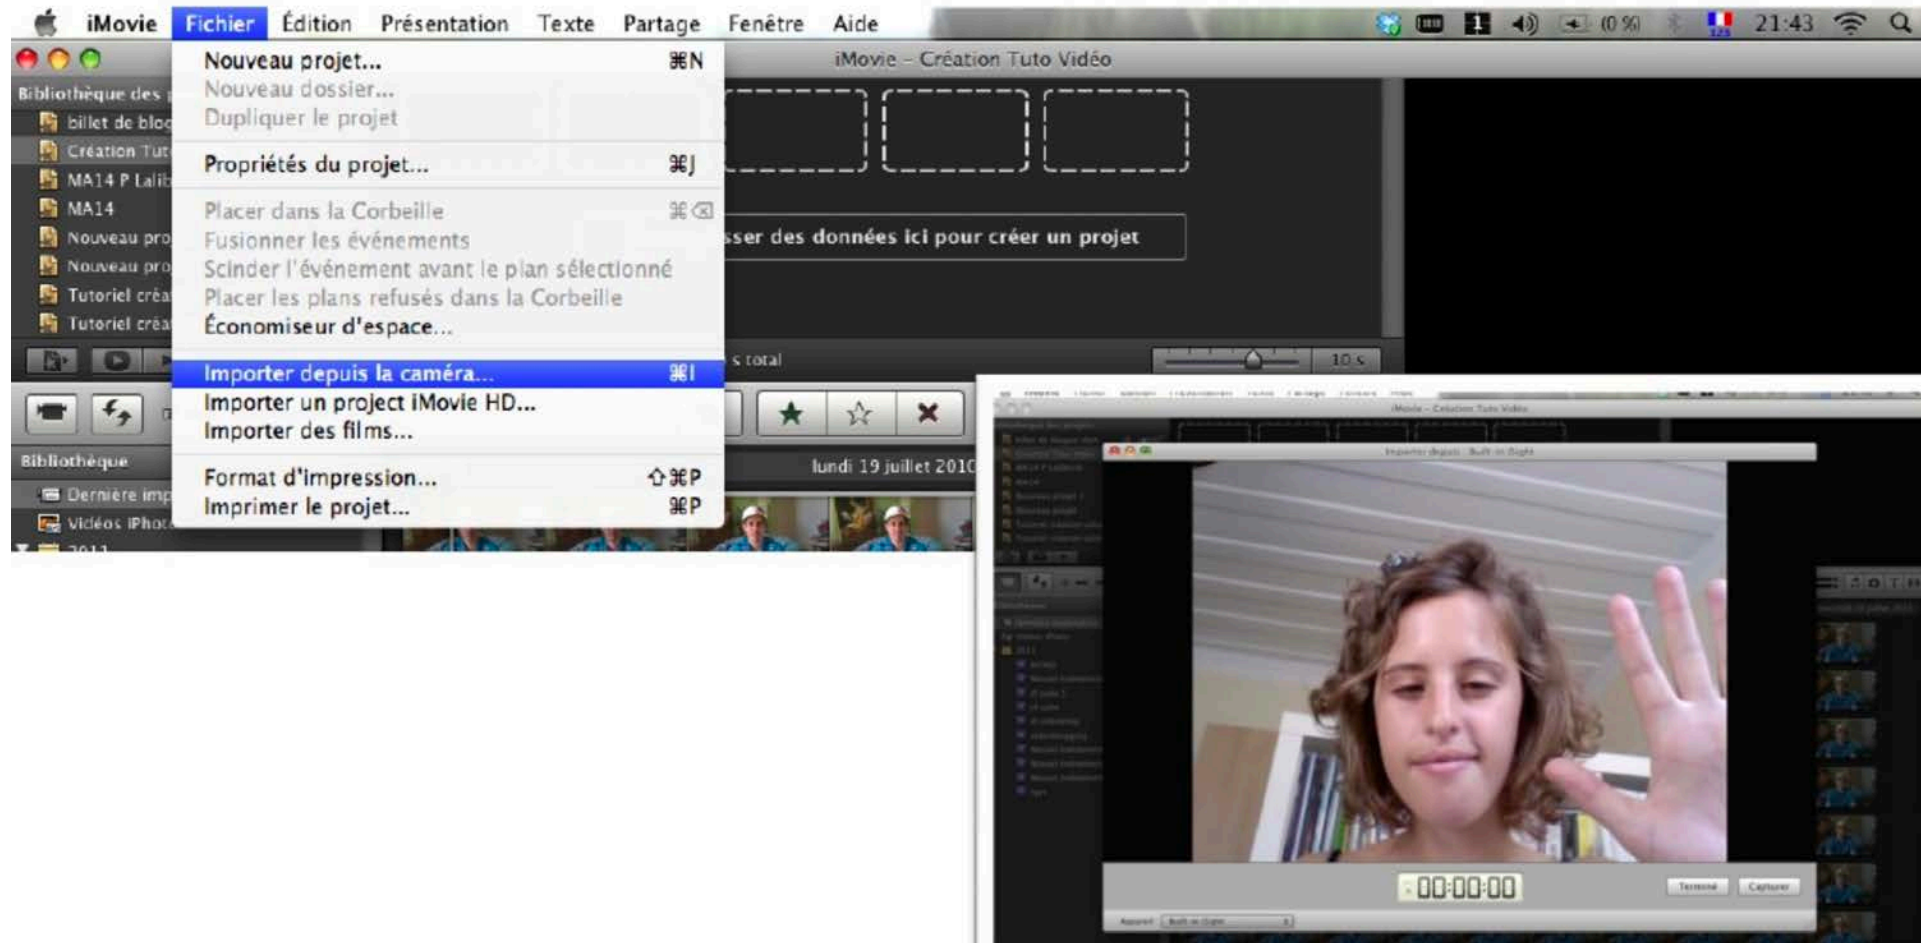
iMovie Fichier Édition Présentation Texte Partage Fenêtre Aide

(0 %) 21:43

iMovie - Création Tuto Vidéo

Bibliothèque des

billet de blog
Création Tut
MA14 P Lalib
MA14
Nouveau pro
Nouveau pro
Tutoriel créa
Tutoriel créa

Nouveau projet... ⌘N
Nouveau dossier...
Dupliquer le projet
Propriétés du projet... ⌘J
Placer dans la Corbeille ⌘⌫
Fusionner les événements
Scinder l'événement avant le plan sélectionné
Placer les plans refusés dans la Corbeille
Économiseur d'espace...
Importer depuis la caméra... ⌘I
Importer un project iMovie HD...
Importer des films...
Format d'impression... ⇧⌘P
Imprimer le projet... ⌘P

sser des données ici pour créer un projet

s total

10 s

Bibliothèque

Dernière imp
Vidéos iPhot
2011

lundi 19 juillet 2010

iMovie - Création Tuto Vidéo

Importer depuis : Built-in iSight

00:00:00

Terminé Capturer